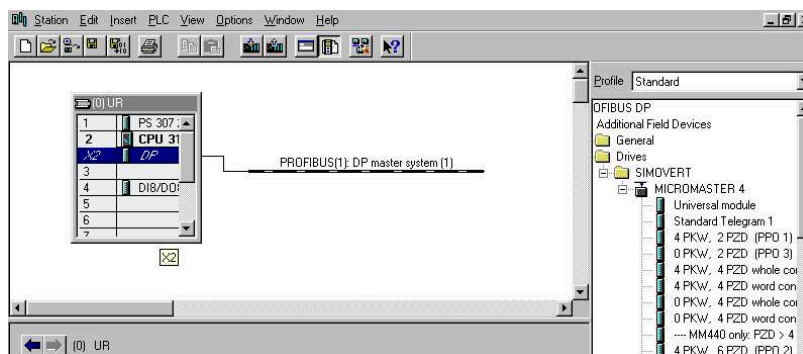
Station Edit Insert PLC View Options Window Help

(0) UR

| | |
|---|---|
| 1 | PS 307 |
| 2 | CPU 31 |
| X2 | DP |
| 3 | |
| 4 | DI8/DO |
| 5 | |
| 6 | |
| 7 | |

X2

PROFIBUS(1): DP master system (1)

Profile Standard

OFIBUS DP
Additional Field Devices
General
Drives
SIMOVERT
MICROMASTER 4
Universal module
Standard Telegram 1
4 PKW, 2 PZD (PPO 1)
0 PKW, 2 PZD (PPO 3)
4 PKW, 4 PZD whole co
4 PKW, 4 PZD word con
0 PKW, 4 PZD whole co
0 PKW, 4 PZD word con
--- MM440 only: PZD > 4
4 PKW, 6 PZD (PPO 2)

(0) UR